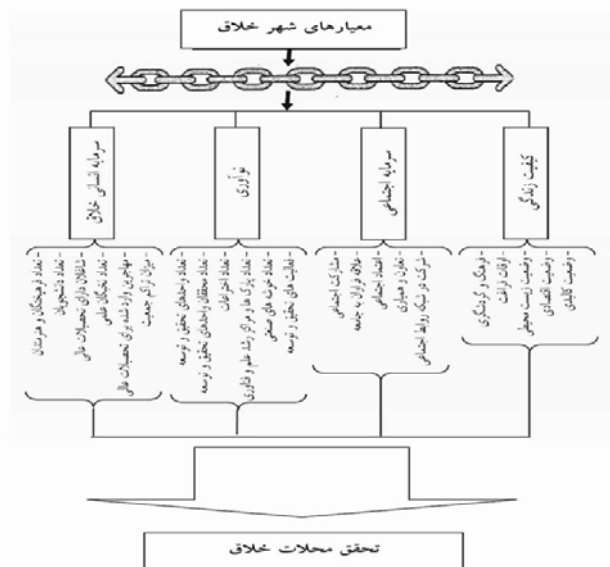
معیارهای شهر خلاق

سرمایه انسانی خلاق
- تعداد فرهیختگان و هنرمندان
- تعداد دانشجویان
- شاغلان دارای تحصیلات عالی
- تعداد نخبگان علمی
- مهاجرین وارد شده برای تحصیلات عالی
- میزان تراکم جمعیت

نوآوری
- تعداد واحدهای تحقیق و توسعه
- تعداد محققان واحدهای تحقیق و توسعه
- تعداد اختراعات
- تعداد پارک ها و مراکز رشد علم و فناوری
- تعداد حوزه های علمی
- فعالیت های تحقیق و توسعه

سرمایه اجتماعی
- مشارکت اجتماعی
- وفاق فراوان به جامعه
- انسجام اجتماعی
- تعاون و همیاری
- شرکت در شبکه روابط اجتماعی

کیفیت زندگی
- فرهنگ و گردشگری
- اوقات فراغت
- وضعیت زیست محیطی
- وضعیت اقتصادی
- وضعیت کالبدی

تحقق محلات خلاق